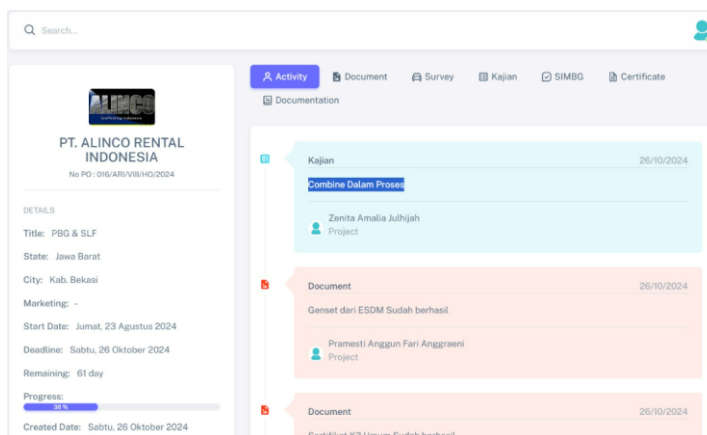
Search...

ALINCO
Scaffolding Indonesia

PT. ALINCO RENTAL INDONESIA
No PO : 016/ARI/VIII/HO/2024

DETAILS

Title: PBG & SLF

State: Jawa Barat

City: Kab. Bekasi

Marketing: -

Start Date: Jumat, 23 Agustus 2024

Deadline: Sabtu, 26 Oktober 2024

Remaining: 61 day

Progress:
38 %

Created Date: Sabtu, 26 Oktober 2024

Activity Document Survey Kajian SIMBG Certificate Documentation

Kajian 26/10/2024
Combine Dalam Proses
Zenita Amalia Julhijah
Project

Document 26/10/2024
Genset dari ESDM Sudah berhasil
Pramesti Anggun Fari Anggraeni
Project

Document 26/10/2024
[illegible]